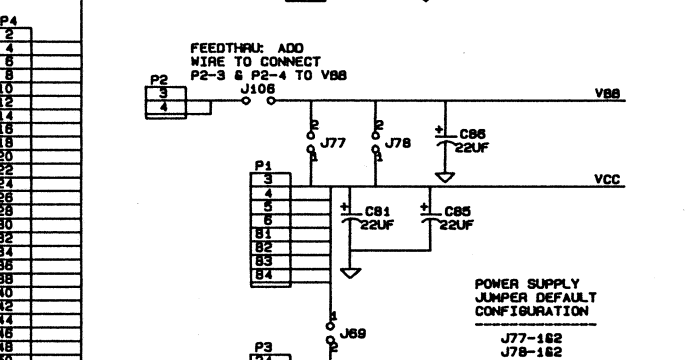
P4
2
4
6
8
10
12
14
16
18
20
22
24
26
28
30
32
34
36
38
40
42
44
46
48

FEEDTHRU: ADD WIRE TO CONNECT P2-3 & P2-4 TO VBB

P2
3
4
J106
VBB
2
J77
1
2
J78
1
C86
22UF
+
P1
3
4
5
6
B1
B2
B3
B4
VCC
+
C81
22UF
+
C85
22UF
1
J69
2
P3
24

POWER SUPPLY JUMPER DEFAULT CONFIGURATION

J77-1&2
J78-1&2